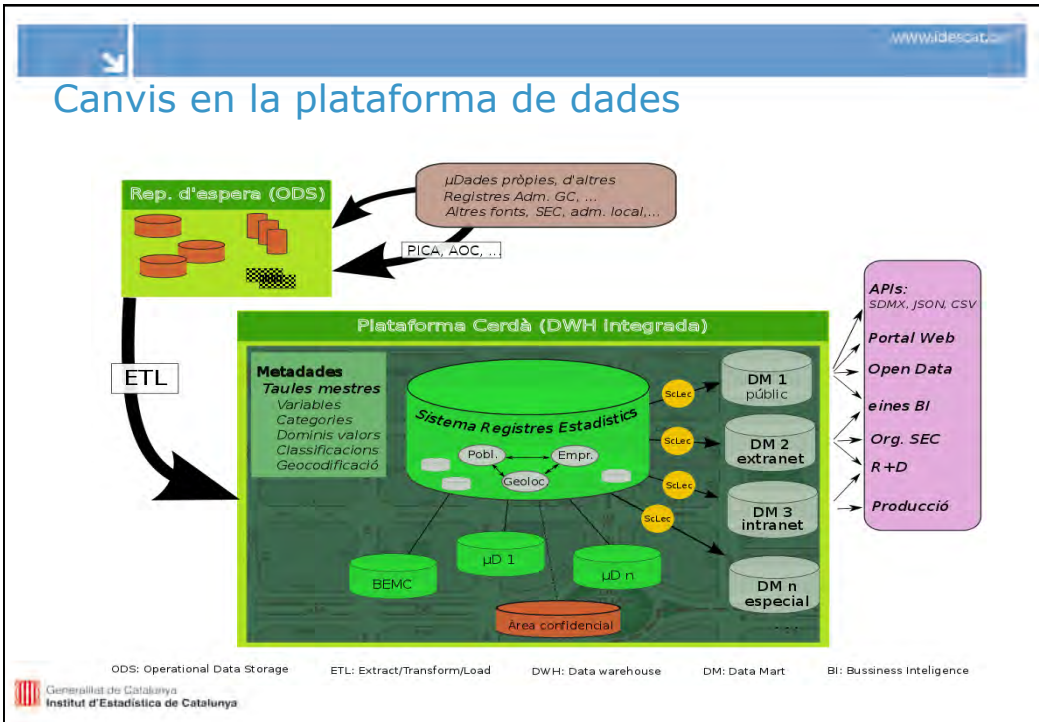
www.idescat.cat

Canvis en la plataforma de dades

Rep. d'espera (ODS)

µDades pròpies, d'altres
Registres Adm. GC, ...
Altres fonts, SEC, adm. local,...

PICA, AOC, ...

ETL

Plataforma Cerdà (DWH integrada)

Metadades
Taules mestres
Variables
Categories
Dominis valors
Classificacions
Geocodificació

Sistema Registres Estadístics

Pobl.
Empr.
Geoloc

ScLec
ScLec
ScLec
ScLec

DM 1 públic
DM 2 extranet
DM 3 intranet
DM n especial

BEMC
µD 1
µD n
Àrea confidencial

APIs:
SDMX, JSON, CSV
Portal Web
Open Data
eines BI
Org. SEC
R+D
Producció

ODS: Operational Data Storage ETL: Extract/Transform/Load DWH: Data warehouse DM: Data Mart BI: Bussiness Inteligence

Generalitat de Catalunya
Institut d'Estadística de Catalunya